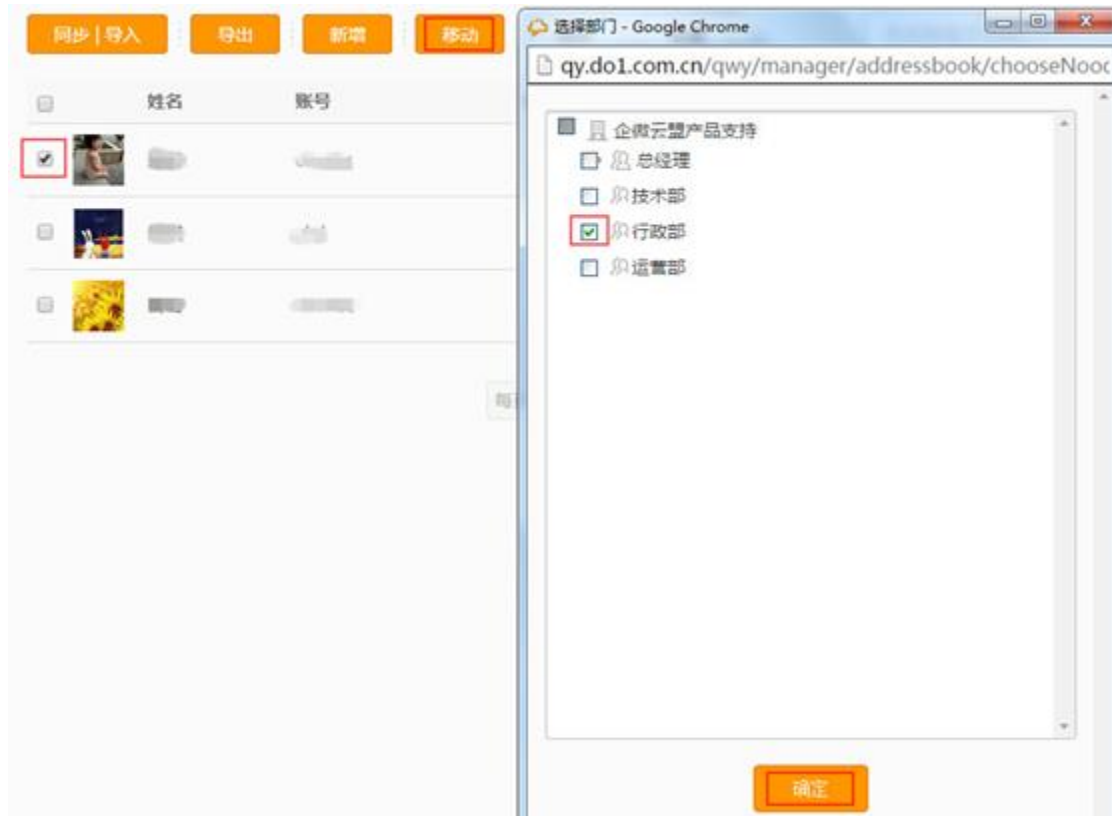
同步 | 导入 导出 新增 移动

| | 姓名 | 账号 |
|---|---|---|
| | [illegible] | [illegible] |
| | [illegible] | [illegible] |
| | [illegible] | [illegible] |

每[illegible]

选择部门 - Google Chrome

qy.do1.com.cn/qwy/manager/addressbook/chooseNooc

企微云盟产品支持
总经理
技术部
行政部
运营部

确定